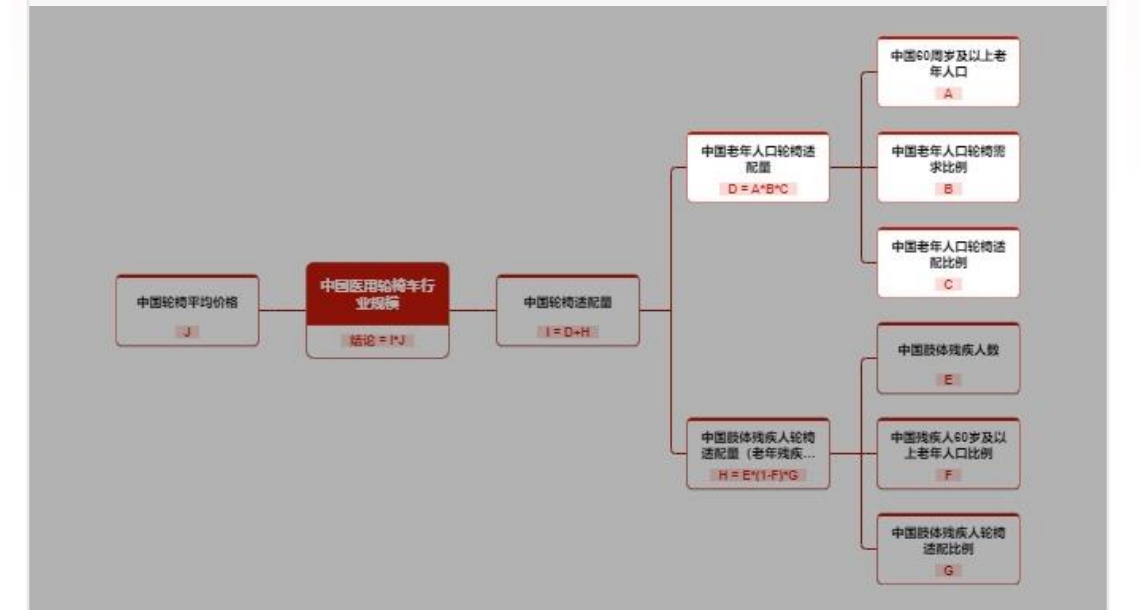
中国轮椅平均价格
J

中国医用轮椅车行业规模
结论 = I*J

中国轮椅适配量
I = D+H

中国老年人口轮椅适配量
D = A*B*C

中国60周岁及以上老年人口
A

中国老年人口轮椅需求比例
B

中国老年人口轮椅适配比例
C

中国肢体残疾人轮椅适配量（老年残疾...
H = E*(1-F)*G

中国肢体残疾人数
E

中国残疾人60岁及以上老年人口比例
F

中国肢体残疾人轮椅适配比例
G